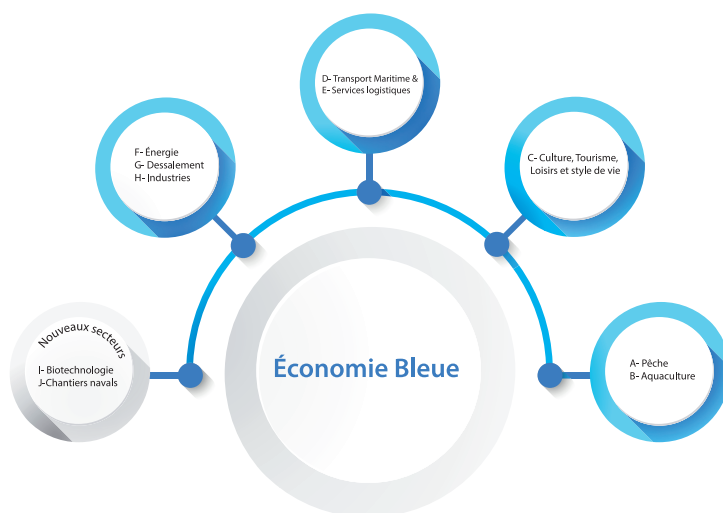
D- Transport Maritime &
E- Services logistiques

F- Énergie
G- Dessalement
H- Industries

C- Culture, Tourisme,
Loisirs et style de vie

Nouveaux secteurs
I- Biotechnologie
J-Chantiers navals

Économie Bleue

A- Pêche
B- Aquaculture